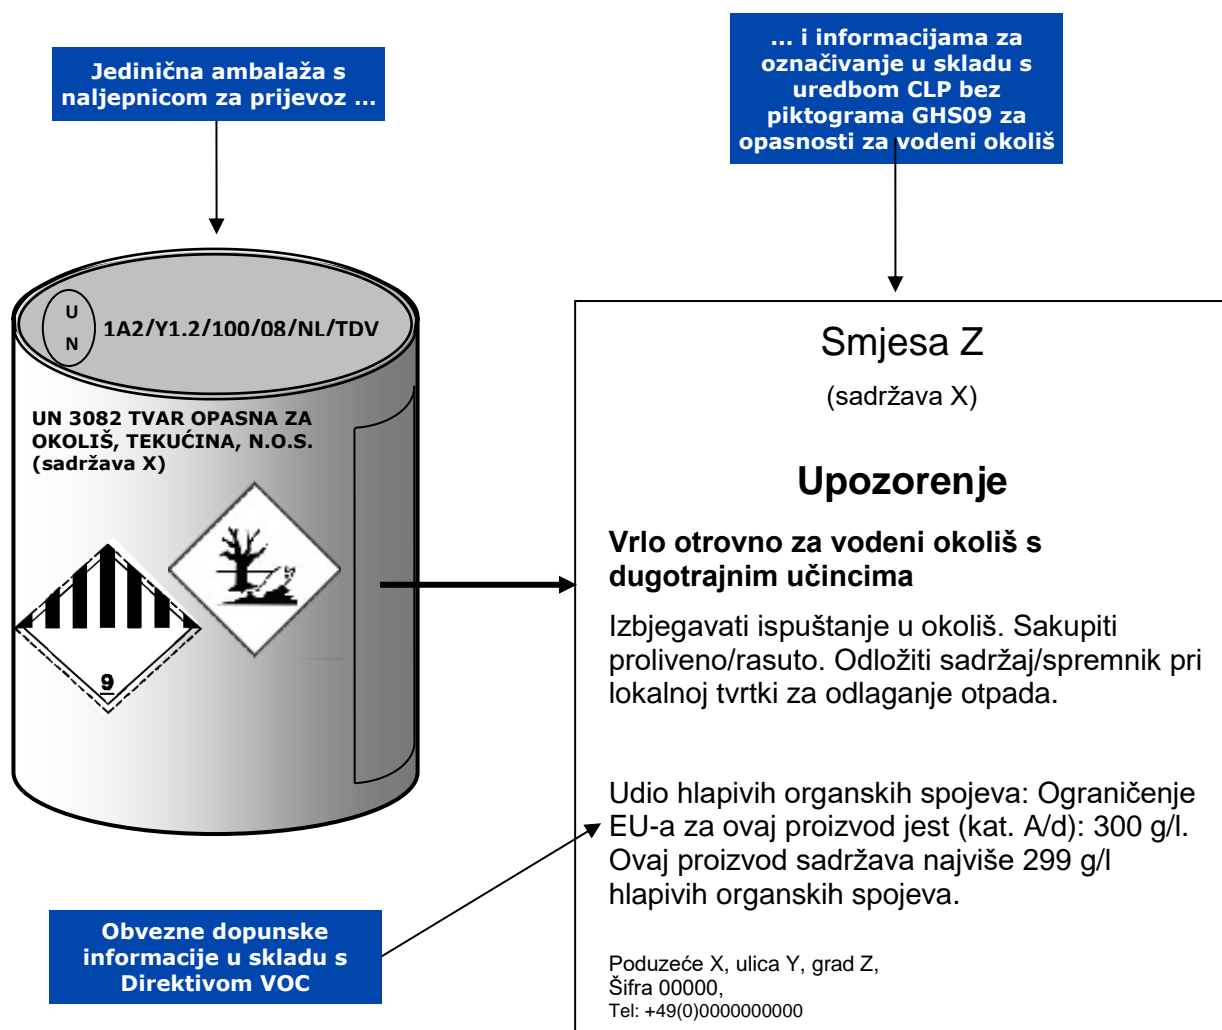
Jedinična ambalaža s naljepnicom za prijevoz ...

... i informacijama za označivanje u skladu s uredbom CLP bez piktograma GHS09 za opasnosti za vodeni okoliš

U
N
1A2/Y1.2/100/08/NL/TDV

UN 3082 TVAR OPASNA ZA OKOLIŠ, TEKUĆINA, N.O.S. (sadržava X)

9

Smjesa Z

(sadržava X)

Upozorenje

Vrlo otrovno za vodeni okoliš s dugotrajnim učincima

Izbjegavati ispuštanje u okoliš. Sakupiti proliveno/rasuto. Odložiti sadržaj/spremnik pri lokalnoj tvrtki za odlaganje otpada.

Udio hlapivih organskih spojeva: Ograničenje EU-a za ovaj proizvod jest (kat. A/d): 300 g/l. Ovaj proizvod sadržava najviše 299 g/l hlapivih organskih spojeva.

Obvezne dopunske informacije u skladu s Direktivom VOC

Poduzeće X, ulica Y, grad Z,
Šifra 00000,
Tel: +49(0)0000000000